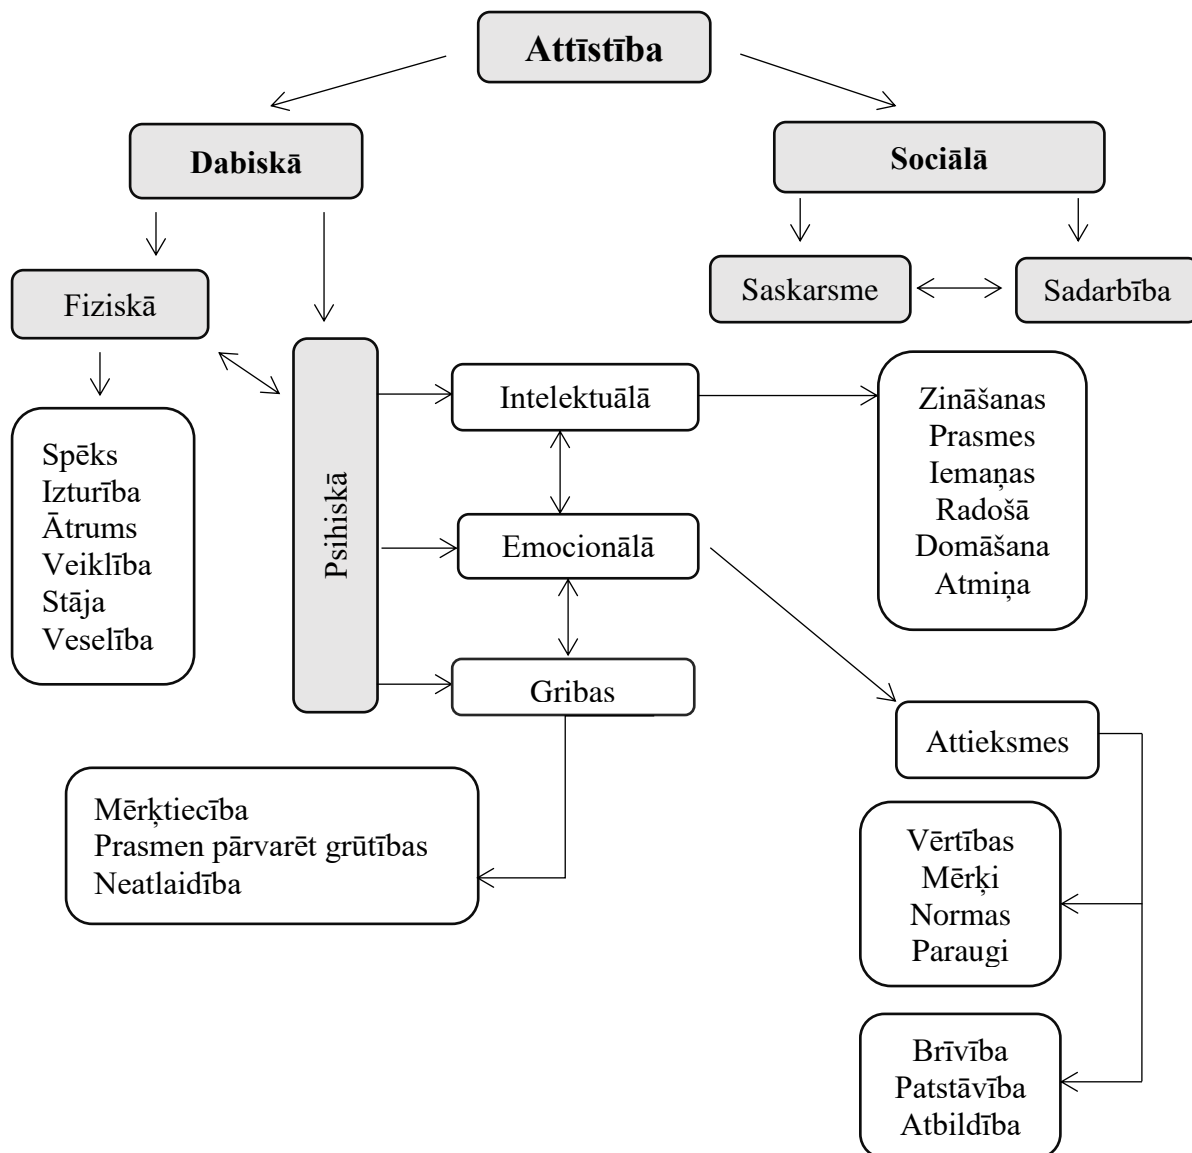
Attīstība

Dabiskā

Sociālā

Fiziskā

Saskarsme

Sadarbība

Spēks
Izturība
Ātrums
Veiklība
Stāja
Veselība

Psihiskā

Intelektuālā

Emocionālā

Gribas

Zināšanas
Prasmes
Iemaņas
Radošā
Domāšana
Atmiņa

Attieksmes

Mērķtiecība
Prasmen pārvarēt grūtības
Neatlaidība

Vērtības
Mērķi
Normas
Paraugi

Brīvība
Patstāvība
Atbildība